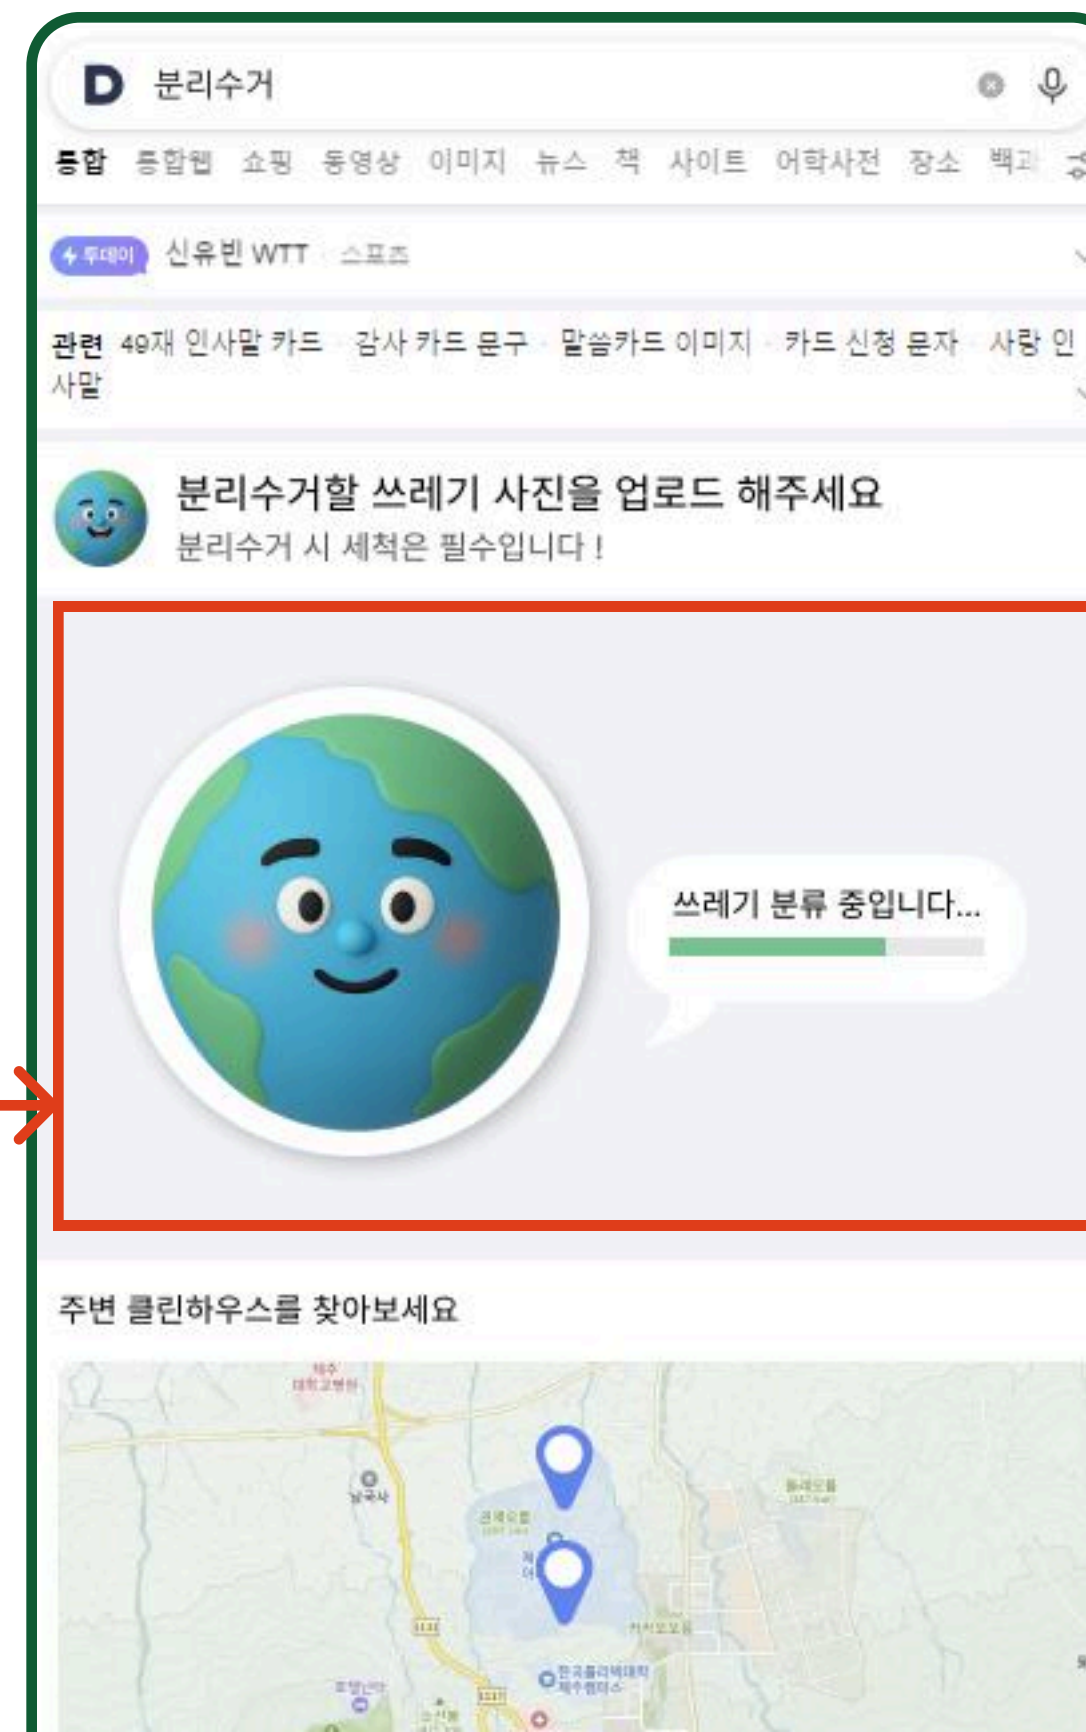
D 분리수거

통합 통합웹 쇼핑 동영상 이미지 뉴스 책 사이트 어학사전 장소 백과

투데이 신유빈 WTT 스포츠

관련 49재 인사말 카드 감사 카드 문구 말씀카드 이미지 카드 신청 문자 사랑 인사말

분리수거할 쓰레기 사진을 업로드 해주세요
분리수거 시 세척은 필수입니다 !

쓰레기 분류 중입니다...

주변 클린하우스를 찾아보세요

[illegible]